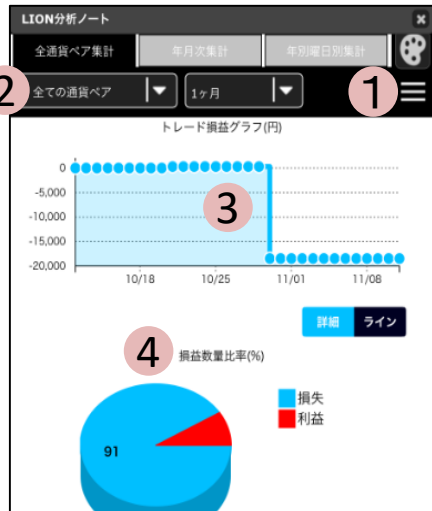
LION分析ノート

全通貨ペア集計

年月次集計

年別曜日別集計

2 全ての通貨ペア

1ヶ月

1

トレード損益グラフ(円)

0

-5,000

-10,000

-15,000

-20,000

3

10/18

10/25

11/01

11/08

詳細

ライン

4

損益数量比率(%)

損失

利益

91